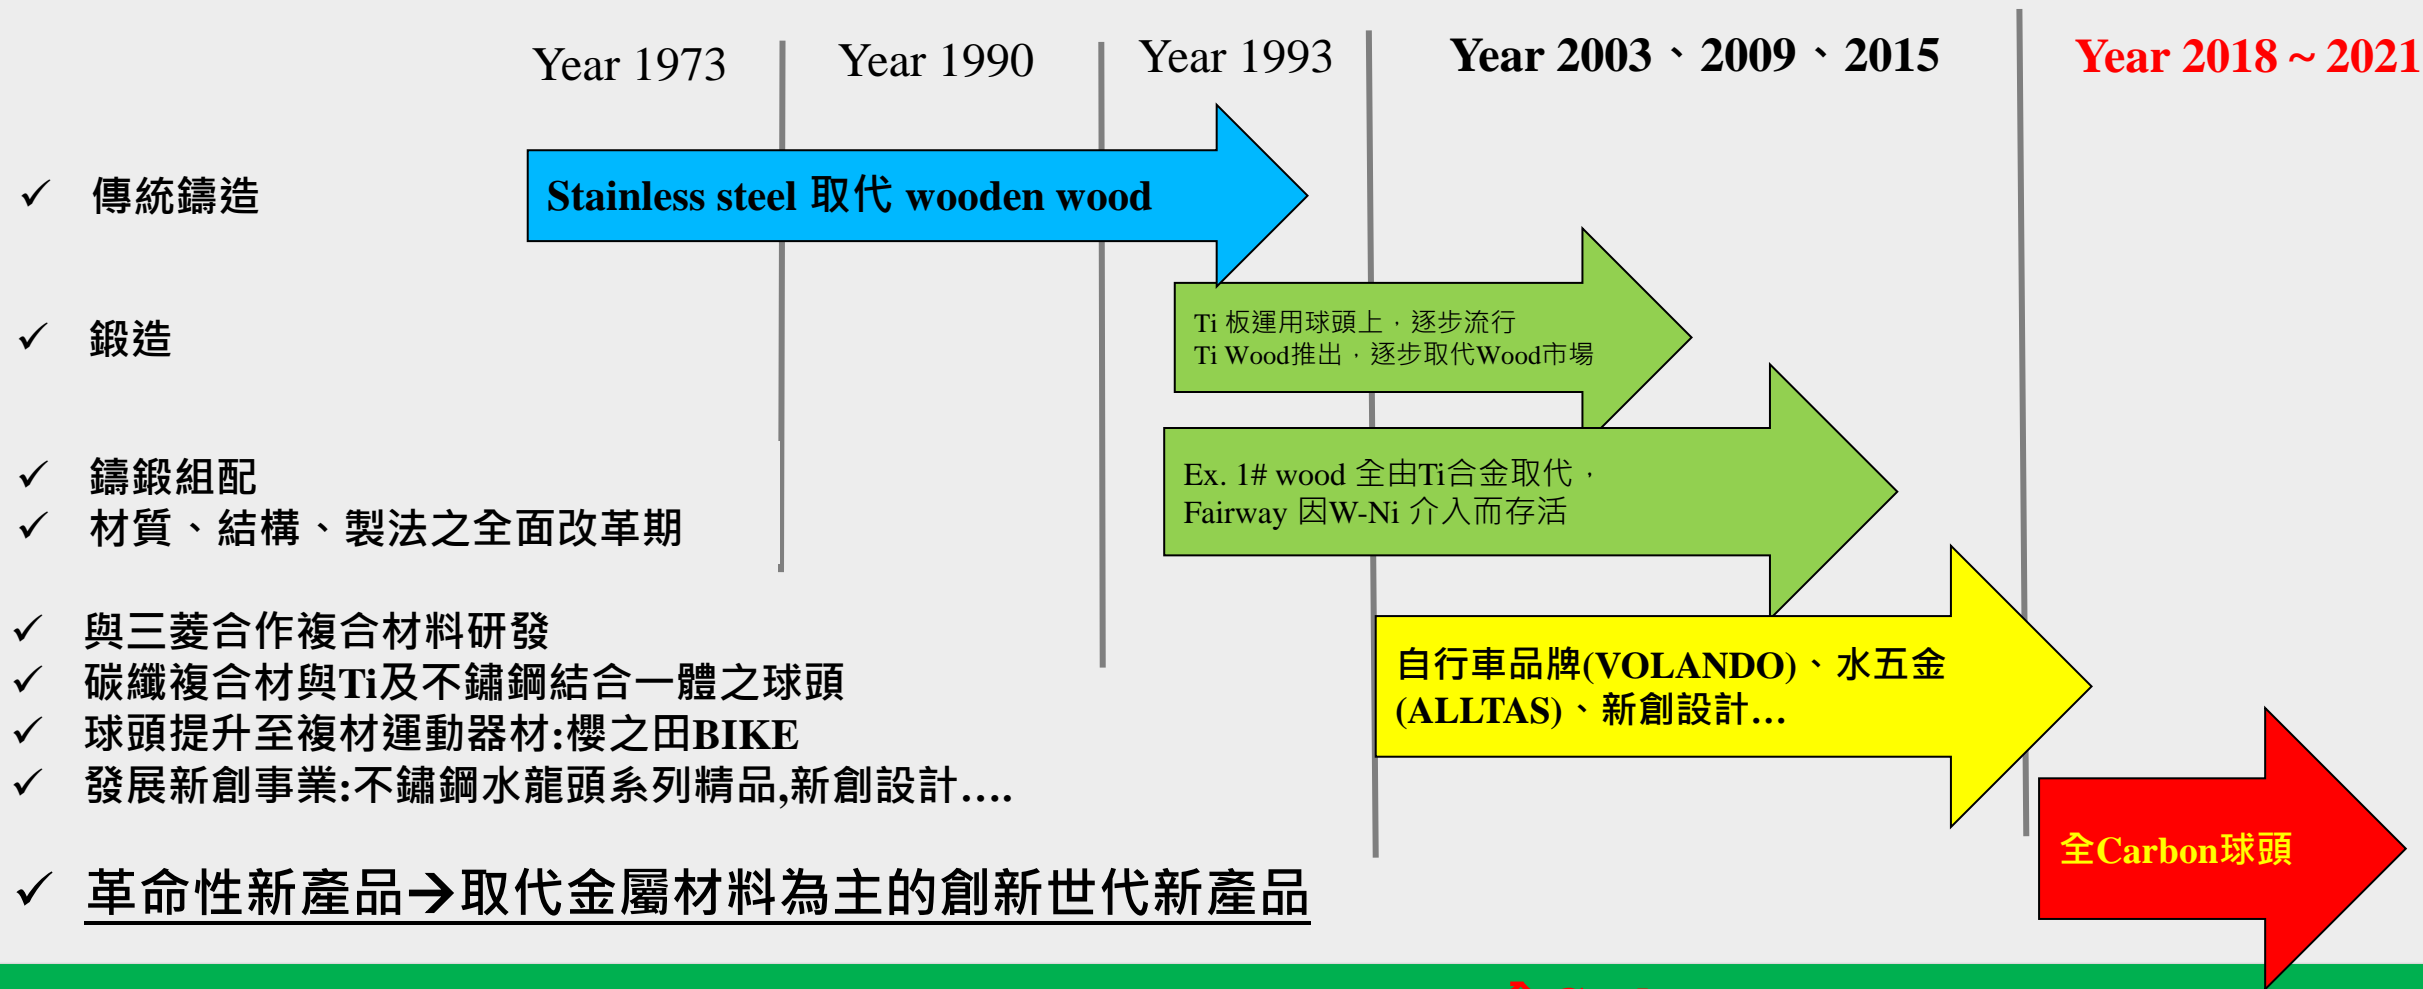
Year 1973 | Year 1990 | Year 1993 | Year 2003、2009、2015 | Year 2018 ~ 2021

✓ 傳統鑄造

Stainless steel 取代 wooden wood

✓ 鍛造

Ti 板運用球頭上，逐步流行
Ti Wood推出，逐步取代Wood市場

✓ 鑄鍛組配
✓ 材質、結構、製法之全面改革期

Ex. 1# wood 全由Ti合金取代，
Fairway 因W-Ni 介入而存活

✓ 與三菱合作複合材料研發
✓ 碳纖複合材與Ti及不鏽鋼結合一體之球頭
✓ 球頭提升至複材運動器材:櫻之田BIKE
✓ 發展新創事業:不鏽鋼水龍頭系列精品,新創設計....

自行車品牌(VOLANDO)、水五金
(ALLTAS)、新創設計...

✓ 革命性新產品→取代金屬材料為主的創新世代新產品

全Carbon球頭